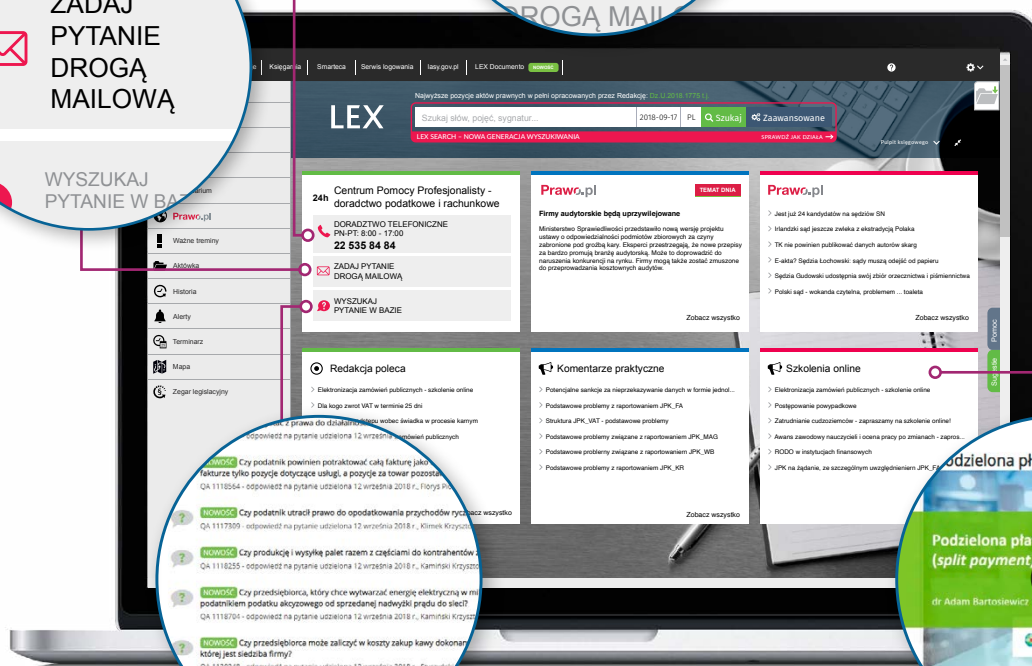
ZADAJ PYTANIE DROGĄ MAILOWĄ

DROGĄ MAILO

WYSZUKAJ PYTANIE W BAZIE

Księgarnia | Smarteca | Serwis logowania | lasy.gov.pl | LEX Documento NOWOŚĆ

Najnowsze pozycje aktów prawnych w pełni opracowanych przez Redakcję: Dz.U.2018.1773 t.j.

LEX

Szukaj słów, pojęć, sygnatur... 2018-09-17 PL Szukaj Zaawansowane

LEX SEARCH – NOWA GENERACJA WYSZUKIWANIA SPRAWDŹ JAK DZIAŁA

Pulpit księgowego

Prawo.pl

Ważne terminy

Aktówka

Historia

Alerty

Terminarz

Mapa

Zegar legislacyjny

24h Centrum Pomocy Profesjonalisty - doradztwo podatkowe i rachunkowe

DORADZTWO TELEFONICZNE PN-PT: 8:00 - 17:00 22 535 84 84

ZADAJ PYTANIE DROGĄ MAILOWĄ

WYSZUKAJ PYTANIE W BAZIE

Prawo.pl TEMAT DNIA

Firmy audytorskie będą uprzywilejowane

Ministerstwo Sprawiedliwości przedstawiło nową wersję projektu ustawy o odpowiedzialności podmiotów zbiorowych za czyny zabronione pod groźbą kary. Eksperci przestrzegają, że nowe przepisy za bardzo promują branżę audytorską. Może to doprowadzić do naruszenia konkurencji na rynku. Firmy mogą także zostać zmuszone do przeprowadzania kosztownych audytów.

Zobacz wszystko

Prawo.pl

Jest już 24 kandydatów na sędziów SN

Irlandzki sąd jeszcze zwleka z ekstradycją Polaka

TK nie powinien publikować danych autorów skarg

E-akta? Sędzia Łochowski: sądy muszą odejść od papieru

Sędzia Gudowski udostępnia swój zbiór orzecznictwa i piśmiennictwa

Polski sąd - wokanda czytelna, problemem ... toaleta

Zobacz wszystko

Redakcja poleca

Elektronizacja zamówień publicznych - szkolenie online

Dla kogo zerowy VAT w terminie 25 dni

świadka wobec świadka w procesie karnym

z prawa do działalności

odpowiedź na pytanie udzielona 12 września zamówień publicznych

Komentarze praktyczne

Potencjalne sankcje za nieprzekazywanie danych w formie jednol...

Podstawowe problemy z raportowaniem JPK_FA

Struktura JPK_VAT - podstawowe problemy

Podstawowe problemy związane z raportowaniem JPK_MAG

Podstawowe problemy z raportowaniem JPK_WB

Podstawowe problemy z raportowaniem JPK_KR

Szkolenia online

Elektronizacja zamówień publicznych - szkolenie online

Postępowanie powypadkowe

Zatrudnianie cudzoziemców - zapraszamy na szkolenie online!

Awans zawodowy nauczycieli i ocena pracy po zmianach - zapros...

RODO w instytucjach finansowych

JPK na żądanie, ze szczególnym uwzględnieniem JPK_F

Pomoc

Sugestie

NOWOŚĆ Czy podatnik powinien potraktować całą fakturę jako fakturze tylko pozycje dotyczące usługi, a pozycje za towar pozosta

QA 1118564 - odpowiedź na pytanie udzielona 12 września 2018 r., Florys P

NOWOŚĆ Czy podatnik utracił prawo do opodatkowania przychodów ryczałt

QA 1117309 - odpowiedź na pytanie udzielona 12 września 2018 r., Klimek Krzyszto

NOWOŚĆ Czy produkcję i wysyłkę palet razem z częściami do kontrahentów z

QA 1118255 - odpowiedź na pytanie udzielona 12 września 2018 r., Kamiński Krzyszto

NOWOŚĆ Czy przedsiębiorca, który chce wytwarzać energię elektryczną w mi podatnikiem podatku akcyzowego od sprzedanej nadwyżki prądu do sieci?

QA 1118704 - odpowiedź na pytanie udzielona 12 września 2018 r., Kamiński Krzyszto

NOWOŚĆ Czy przedsiębiorca może zaliczyć w koszty zakup kawy dokonan której jest siedziba firmy?

Zobacz wszystko

odzielona pł

Podzielona pła (split payment)

dr Adam Bartosiewicz